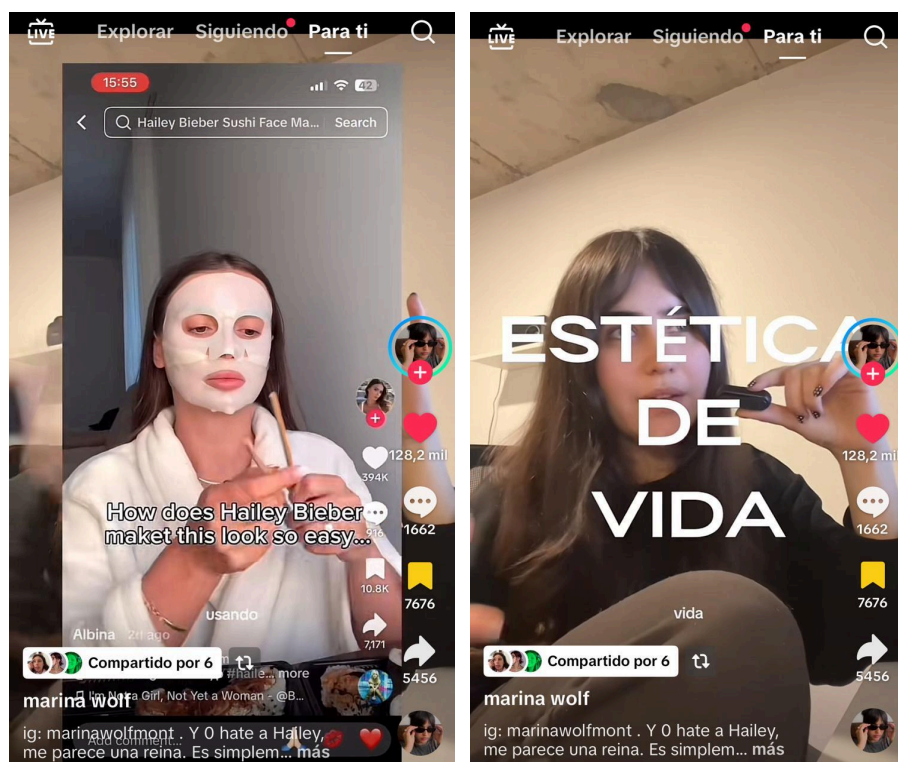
LIVE Explorar Siguiendo Para ti

15:55 42

Hailey Bieber Sushi Face Ma... Search

394K

216

10.8K

7,171

How does Hailey Bieber maket this look so easy...

usando

Albina 2d ago

#haile... more

I'm Not a Girl, Not Yet a Woman - @B...

Add comment...

128,2 mil

1662

7676

5456

Compartido por 6

marina wolf

ig: marinawolfmont . Y 0 hate a Hailey, me parece una reina. Es simplem... más

LIVE Explorar Siguiendo Para ti

ESTÉTICA DE VIDA

vida

128,2 mil

1662

7676

5456

Compartido por 6

marina wolf

ig: marinawolfmont . Y 0 hate a Hailey, me parece una reina. Es simplem... más